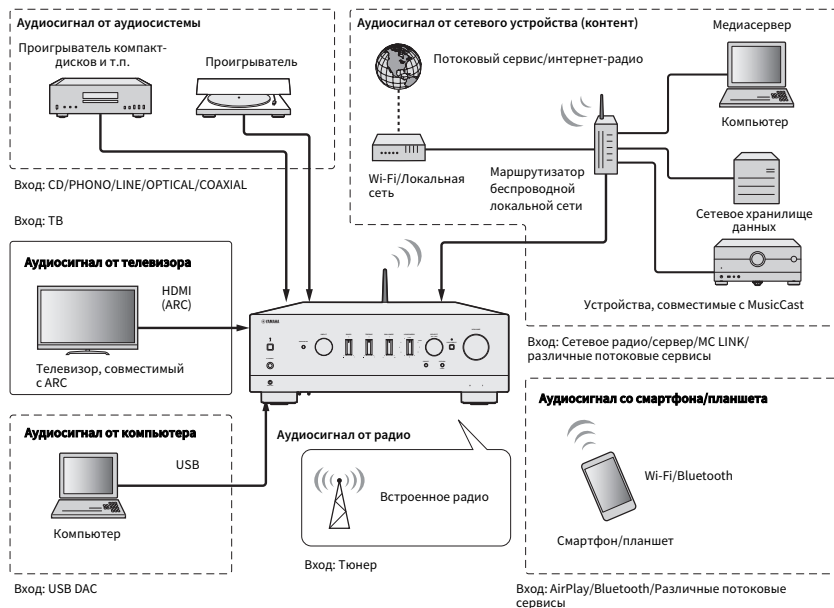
Аудиосигнал от аудиосистемы

Проигрыватель компакт-дисков и т.п.

Проигрыватель

Вход: CD/PHONO/LINE/OPTICAL/COAXIAL

Аудиосигнал от сетевого устройства (контент)

Потоковый сервис/интернет-радио

Медиасервер

Компьютер

Wi-Fi/Локальная сеть

Маршрутизатор беспроводной локальной сети

Сетевое хранилище данных

Устройства, совместимые с MusicCast

Вход: Сетевое радио/сервер/MC LINK/различные потоковые сервисы

Вход: ТВ

Аудиосигнал от телевизора

HDMI (ARC)

Телевизор, совместимый с ARC

YAMAHA

Аудиосигнал от компьютера

USB

Компьютер

Вход: USB DAC

Аудиосигнал от радио

Встроенное радио

Вход: Тюнер

Аудиосигнал со смартфона/планшета

Wi-Fi/Bluetooth

Смартфон/планшет

Вход: AirPlay/Bluetooth/Различные потоковые сервисы